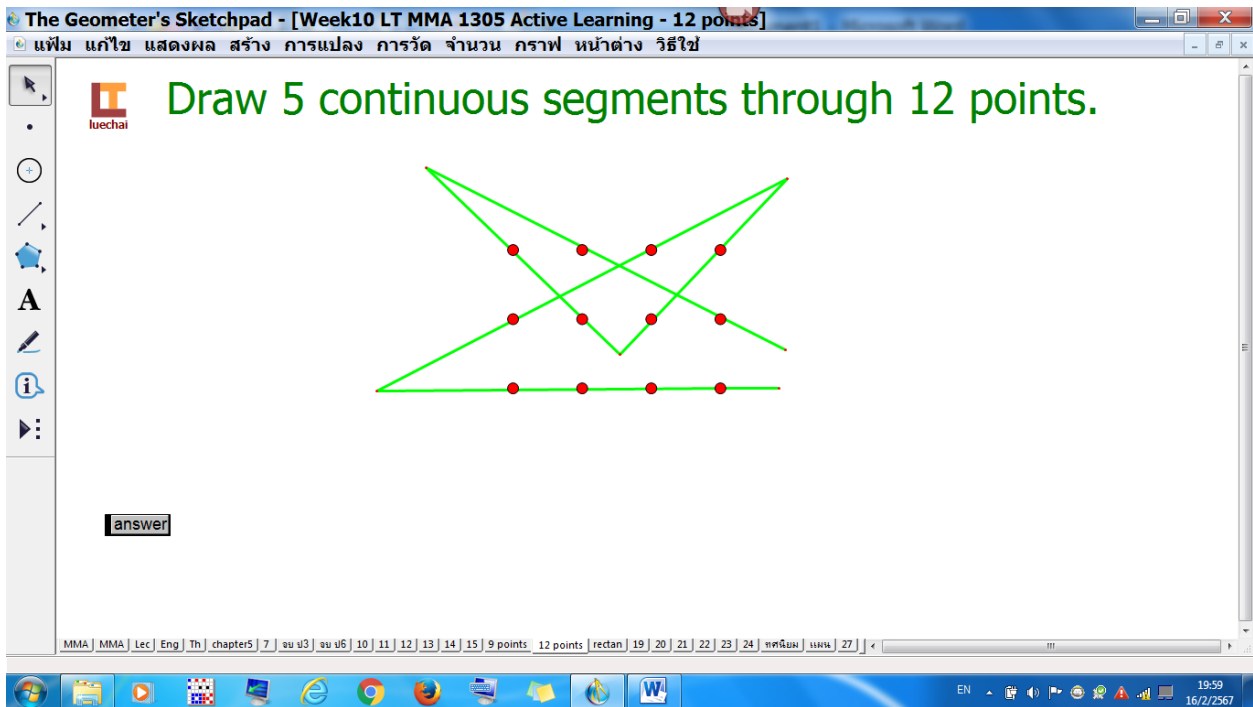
The Geometer's Sketchpad - [Week10 LT MMA 1305 Active Learning - 12 points]

แฟ้ม แก้ไข แสดงผล สร้าง การแปลง การวัด จำนวน กราฟ หน้าต่าง วิธีใช้

A

luechai

Draw 5 continuous segments through 12 points.

answer

MMA | MMA | Lec | Eng | Th | chapter5 | 7 | จบ ป3 | จบ ป6 | 10 | 11 | 12 | 13 | 14 | 15 | 9 points | 12 points | rectan | 19 | 20 | 21 | 22 | 23 | 24 | ทศนิยม | แผน | 27

EN

19:59
16/2/2567